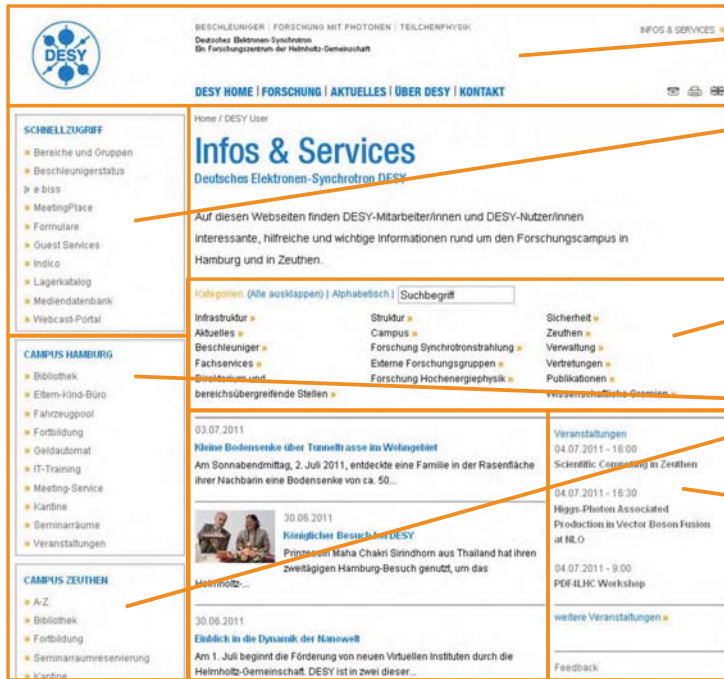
DESY

BESCHLEUNIGER | FORSCHUNG MIT PHOTONEN | TEILCHENPHYSIK
Deutsches Elektronen-Synchrotron
Ein Forschungszentrum der Helmholtz-Gemeinschaft

INFOS & SERVICES »

DESY HOME | FORSCHUNG | AKTUELLES | ÜBER DESY | KONTAKT

SCHNELLZUGRIFF
» Bereiche und Gruppen
» Beschleunigerstatus
» e biss
» MeetingPlace
» Formulare
» Guest Services
» Indico
» Lagerkatalog
» Mediendatenbank
» Webcast-Portal

CAMPUS HAMBURG
» Bibliothek
» Eltern-Kind-Büro
» Fahrzeugpool
» Fortbildung
» Geldautomat
» IT-Training
» Meeting-Service
» Kantine
» Seminarräume
» Veranstaltungen

CAMPUS ZEUTHEN
» A-Z
» Bibliothek
» Fortbildung
» Seminarraumreservierung
» Kantine

Home / DESY User

Infos & Services
Deutsches Elektronen-Synchrotron DESY

Auf diesen Webseiten finden DESY-Mitarbeiter/innen und DESY-Nutzer/innen interessante, hilfreiche und wichtige Informationen rund um den Forschungscampus in Hamburg und in Zeuthen.

Kategorien (Alle ausklappen) | Alphabetisch | Suchbegriff

| | | |
|---|---|---|
| Infrastruktur » | Struktur » | Sicherheit » |
| Aktuelles » | Campus » | Zeuthen » |
| Beschleuniger » | Forschung Synchrotronstrahlung » | Verwaltung » |
| Fachservices » | Externe Forschungsgruppen » | Vertretungen » |
| Direktorium und bereichsübergreifende Stellen » | Forschung Hochenergiephysik » | Publikationen » |
| | | Wissenschaftliche Gremien » |

03.07.2011
Kleine Bodensenke über Tunneltrasse im Wohngebiet
Am Sonnabendmittag, 2. Juli 2011, entdeckte eine Familie in der Rasenfläche ihrer Nachbarin eine Bodensenke von ca. 50...

30.06.2011
Königlicher Besuch bei DESY
Prinzessin Maha Chakri Sirindhorn aus Thailand hat ihren zweitägigen Hamburg-Besuch genutzt, um das Helmholtz-...

30.06.2011
Einblick in die Dynamik der Nanowelt
Am 1. Juli beginnt die Förderung von neuen Virtuellen Instituten durch die Helmholtz-Gemeinschaft. DESY ist in zwei dieser...

Veranstaltungen
04.07.2011 - 16:00
Scientific Computing in Zeuthen

04.07.2011 - 16:30
Higgs-Photon Associated Production in Vector Boson Fusion at NLO

04.07.2011 - 9:00
PDF4LHC Workshop

weitere Veranstaltungen »

Feedback